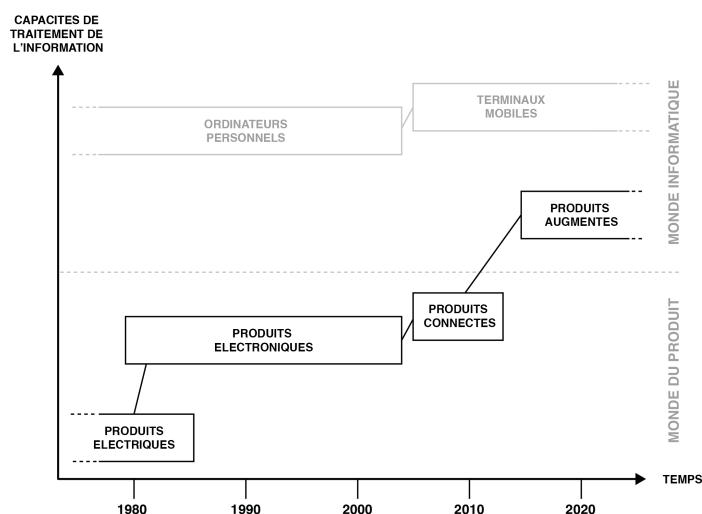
CAPACITES DE TRAITEMENT DE L'INFORMATION

ORDINATEURS PERSONNELS

TERMINAUX MOBILES

MONDE INFORMATIQUE

PRODUITS AUGMENTES

PRODUITS CONNECTES

PRODUITS ELECTRONIQUES

MONDE DU PRODUIT

PRODUITS ELECTRIQUES

TEMPS

1980

1990

2000

2010

2020